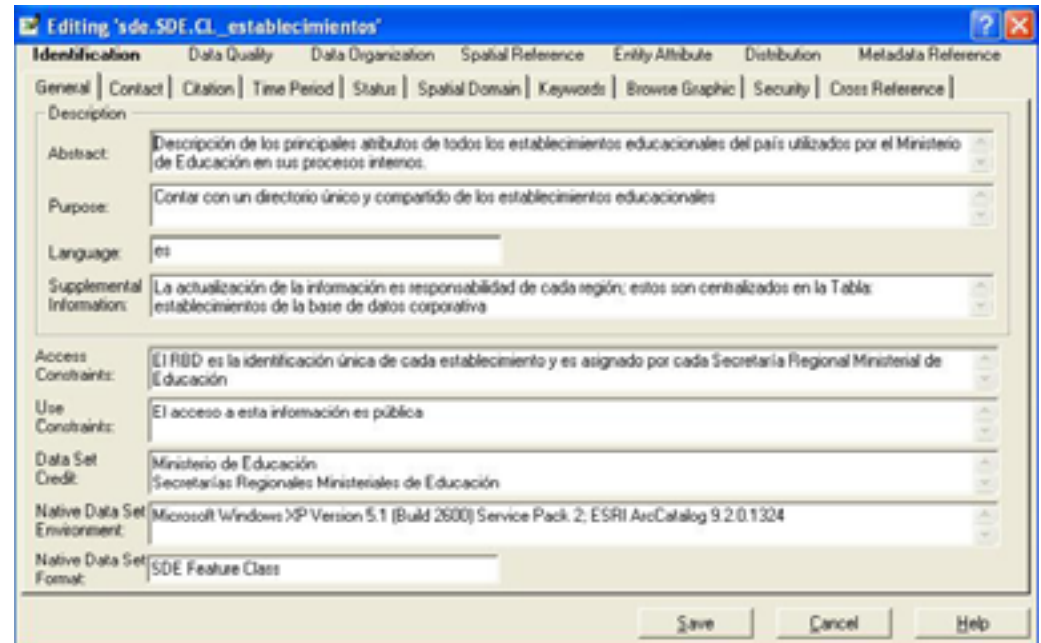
Editing 'sde.SDE.CL_establecimientos'

Identification | Data Quality | Data Organization | Spatial Reference | Entity Attribute | Distribution | Metadata Reference

General | Contact | Citation | Time Period | Status | Spatial Domain | Keywords | Browse Graphic | Security | Cross Reference

Description

Abstract: Descripción de los principales atributos de todos los establecimientos educacionales del país utilizados por el Ministerio de Educación en sus procesos internos.

Purpose: Contar con un directorio único y compartido de los establecimientos educacionales

Language: es

Supplemental Information: La actualización de la información es responsabilidad de cada región; estos son centralizados en la Tabla: establecimientos de la base de datos corporativa

Access Constraints: El RBD es la identificación única de cada establecimiento y es asignado por cada Secretaría Regional Ministerial de Educación

Use Constraints: El acceso a esta información es pública

Data Set Credit: Ministerio de Educación
Secretarías Regionales Ministeriales de Educación

Native Data Set Environment: Microsoft Windows XP Version 5.1 (Build 2600) Service Pack 2; ESRI ArcCatalog 9.2.0.1324

Native Data Set Format: SDE Feature Class

Save | Cancel | Help